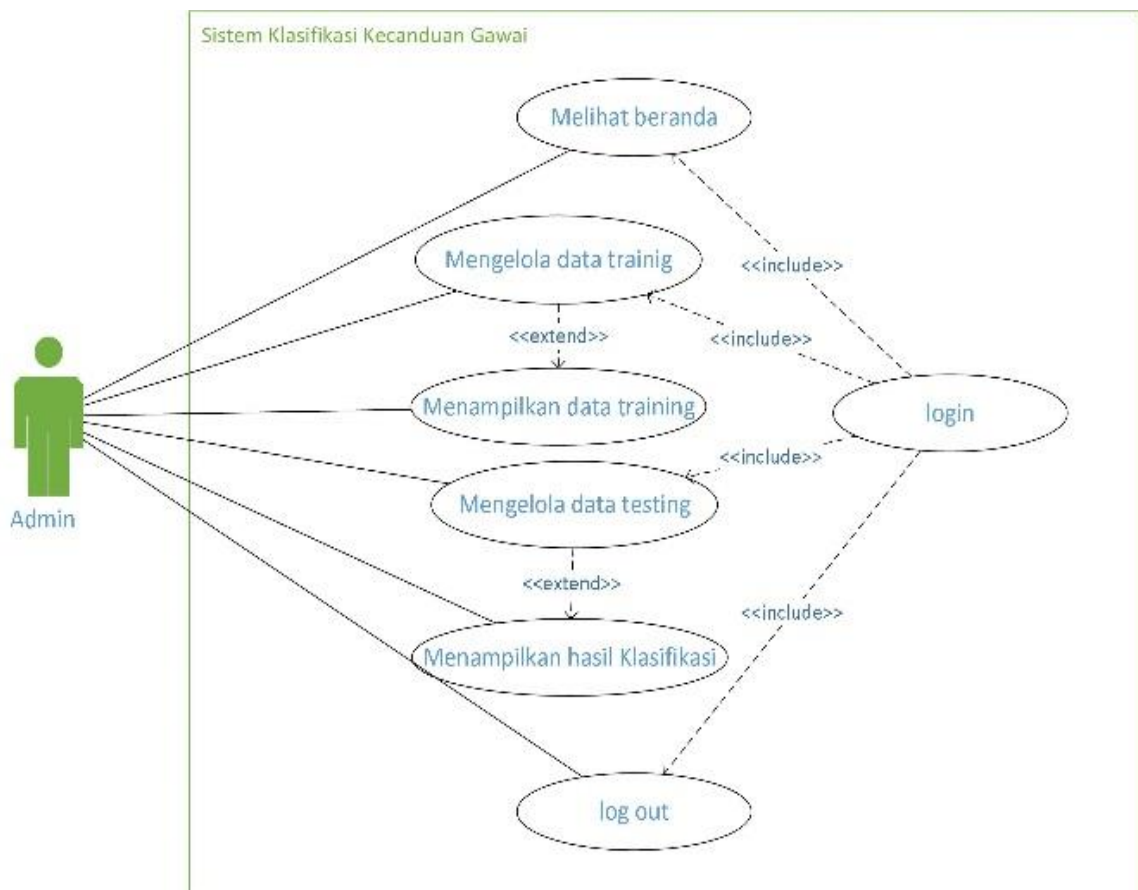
Sistem Klasifikasi Kecanduan Gawai

Melihat beranda

Mengelola data trainig

<<include>>

<<extend>>

<<include>>

Menampilkan data training

login

Admin

<<include>>

Mengelola data testing

<<extend>>

<<include>>

Menampilkan hasil Klasifikasi

log out